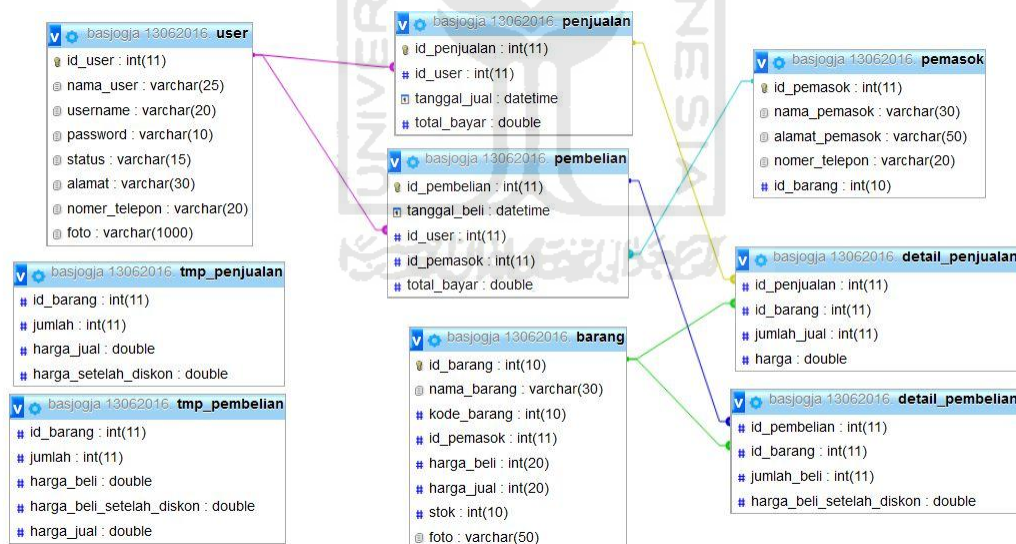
basjogja 13062016 user
id_user : int(11)
nama_user : varchar(25)
username : varchar(20)
password : varchar(10)
status : varchar(15)
alamat : varchar(30)
nomer_telepon : varchar(20)
foto : varchar(1000)

basjogja 13062016 penjualan
id_penjualan : int(11)
id_user : int(11)
tanggal_jual : datetime
total_bayar : double

basjogja 13062016 pemasok
id_pemasok : int(11)
nama_pemasok : varchar(30)
alamat_pemasok : varchar(50)
nomer_telepon : varchar(20)
id_barang : int(10)

basjogja 13062016 pembelian
id_pembelian : int(11)
tanggal_beli : datetime
id_user : int(11)
id_pemasok : int(11)
total_bayar : double

basjogja 13062016 tmp_penjualan
id_barang : int(11)
jumlah : int(11)
harga_jual : double
harga_setelah_diskon : double

basjogja 13062016 detail_penjualan
id_penjualan : int(11)
id_barang : int(11)
jumlah_jual : int(11)
harga : double

basjogja 13062016 barang
id_barang : int(10)
nama_barang : varchar(30)
kode_barang : int(10)
id_pemasok : int(11)
harga_beli : int(20)
harga_jual : int(20)
stok : int(10)
foto : varchar(50)

basjogja 13062016 tmp_pembelian
id_barang : int(11)
jumlah : int(11)
harga_beli : double
harga_beli_setelah_diskon : double
harga_jual : double

basjogja 13062016 detail_pembelian
id_pembelian : int(11)
id_barang : int(11)
jumlah_beli : int(11)
harga_beli_setelah_diskon : double